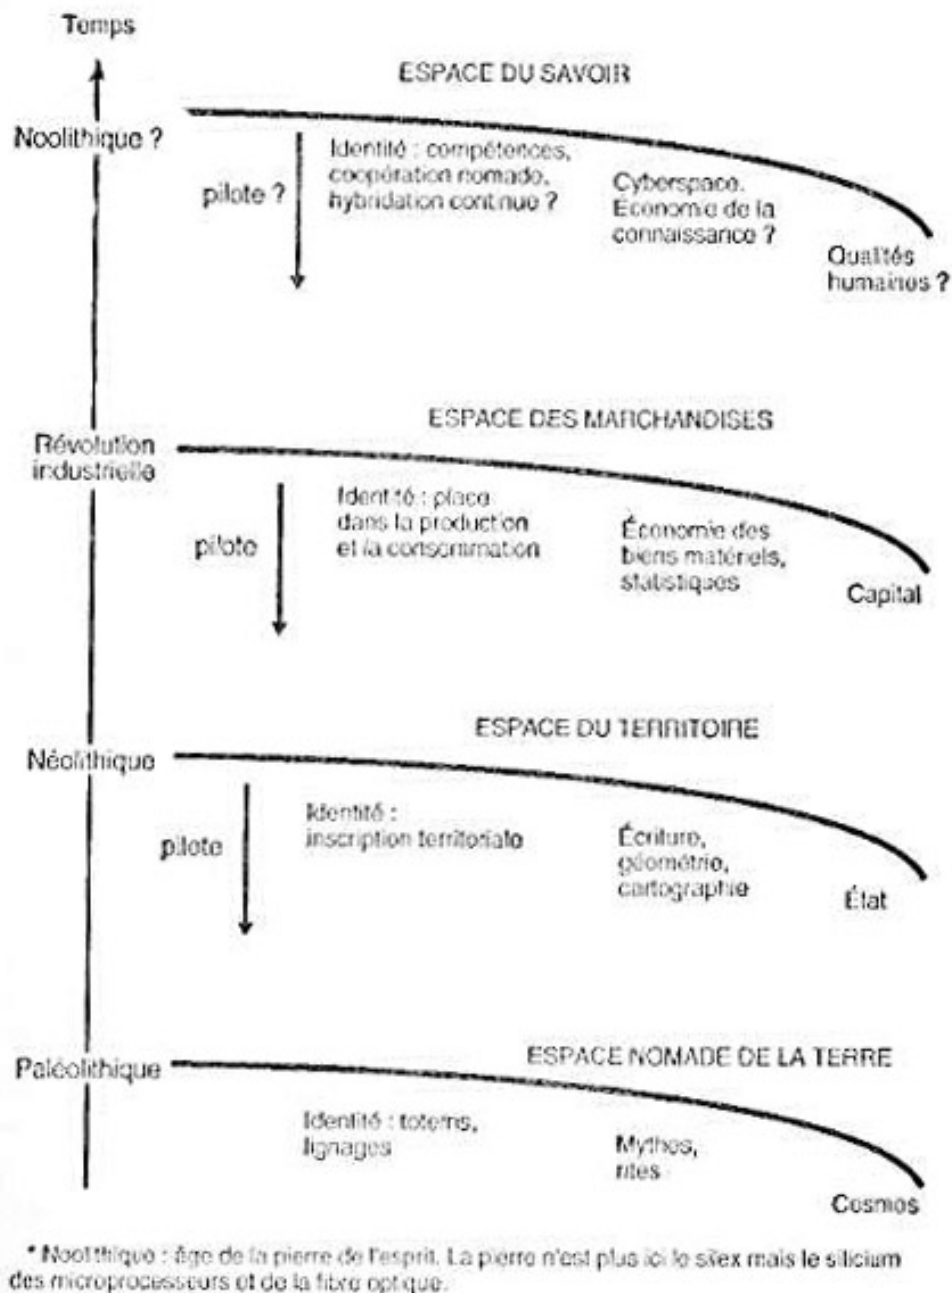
Temps

ESPACE DU SAVOIR

Noolithique ?

pilote ?

Identité : compétences, coopération nomade, hybridation continue ?

Cyberspace. Économie de la connaissance ?

Qualités humaines ?

ESPACE DES MARCHANDISES

Révolution industrielle

pilote

Identité : place dans la production et la consommation

Économie des biens matériels, statistiques

Capital

ESPACE DU TERRITOIRE

Néolithique

pilote

Identité : inscription territoriale

Écriture, géométrie, cartographie

État

Paléolithique

ESPACE NOMADE DE LA TERRE

Identité : totems, lignages

Mythes, rites

Cosmos

* Noolithique : âge de la pierre de l'esprit. La pierre n'est plus ici le silex mais le silicium des microprocesseurs et de la fibre optique.